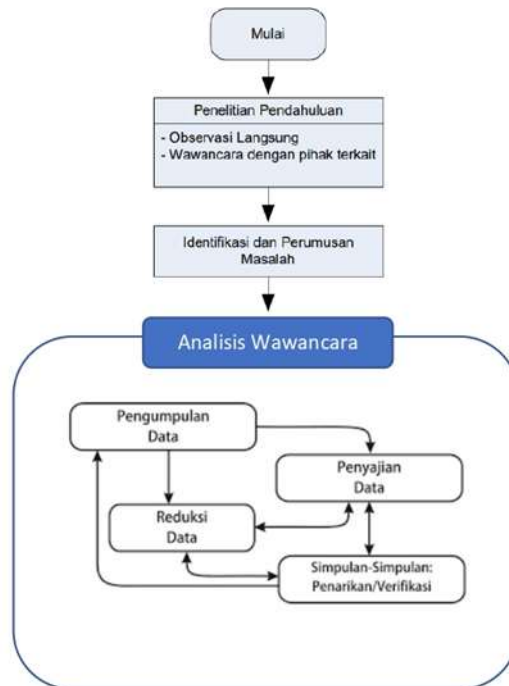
Mulai

Penelitian Pendahuluan

- Observasi Langsung
- Wawancara dengan pihak terkait

Identifikasi dan Perumusan Masalah

Analisis Wawancara

Pengumpulan Data

Penyajian Data

Reduksi Data

Simpulan-Simpulan: Penarikan/Verifikasi